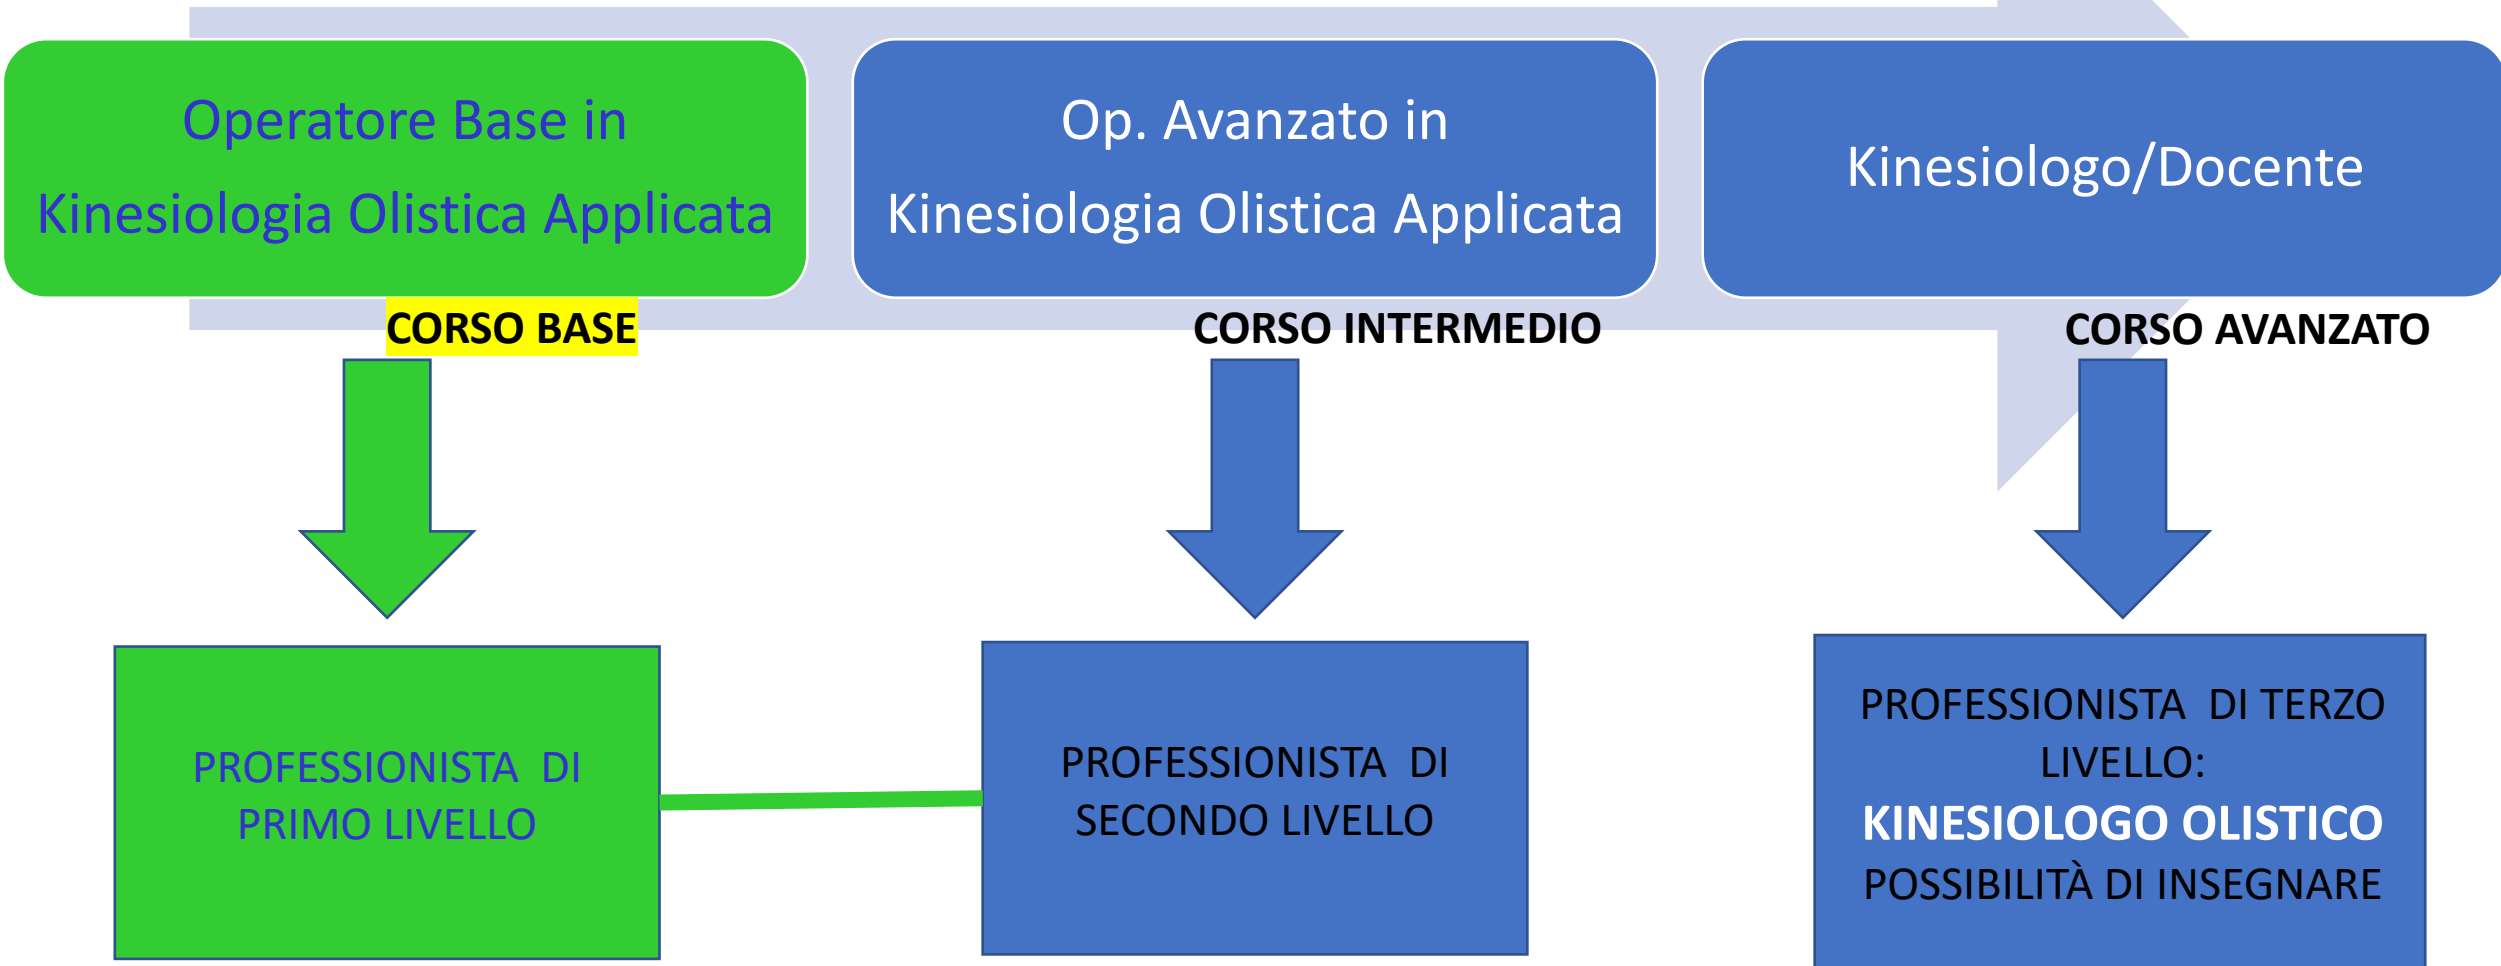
Operatore Base in
Kinesiologia Olistica Applicata

Op. Avanzato in
Kinesiologia Olistica Applicata

Kinesiologo/Docente

CORSO BASE

CORSO INTERMEDIO

CORSO AVANZATO

PROFESSIONISTA DI PRIMO LIVELLO

PROFESSIONISTA DI SECONDO LIVELLO

PROFESSIONISTA DI TERZO LIVELLO:
KINESIOLOGO OLISTICO
POSSIBILITÀ DI INSEGNARE